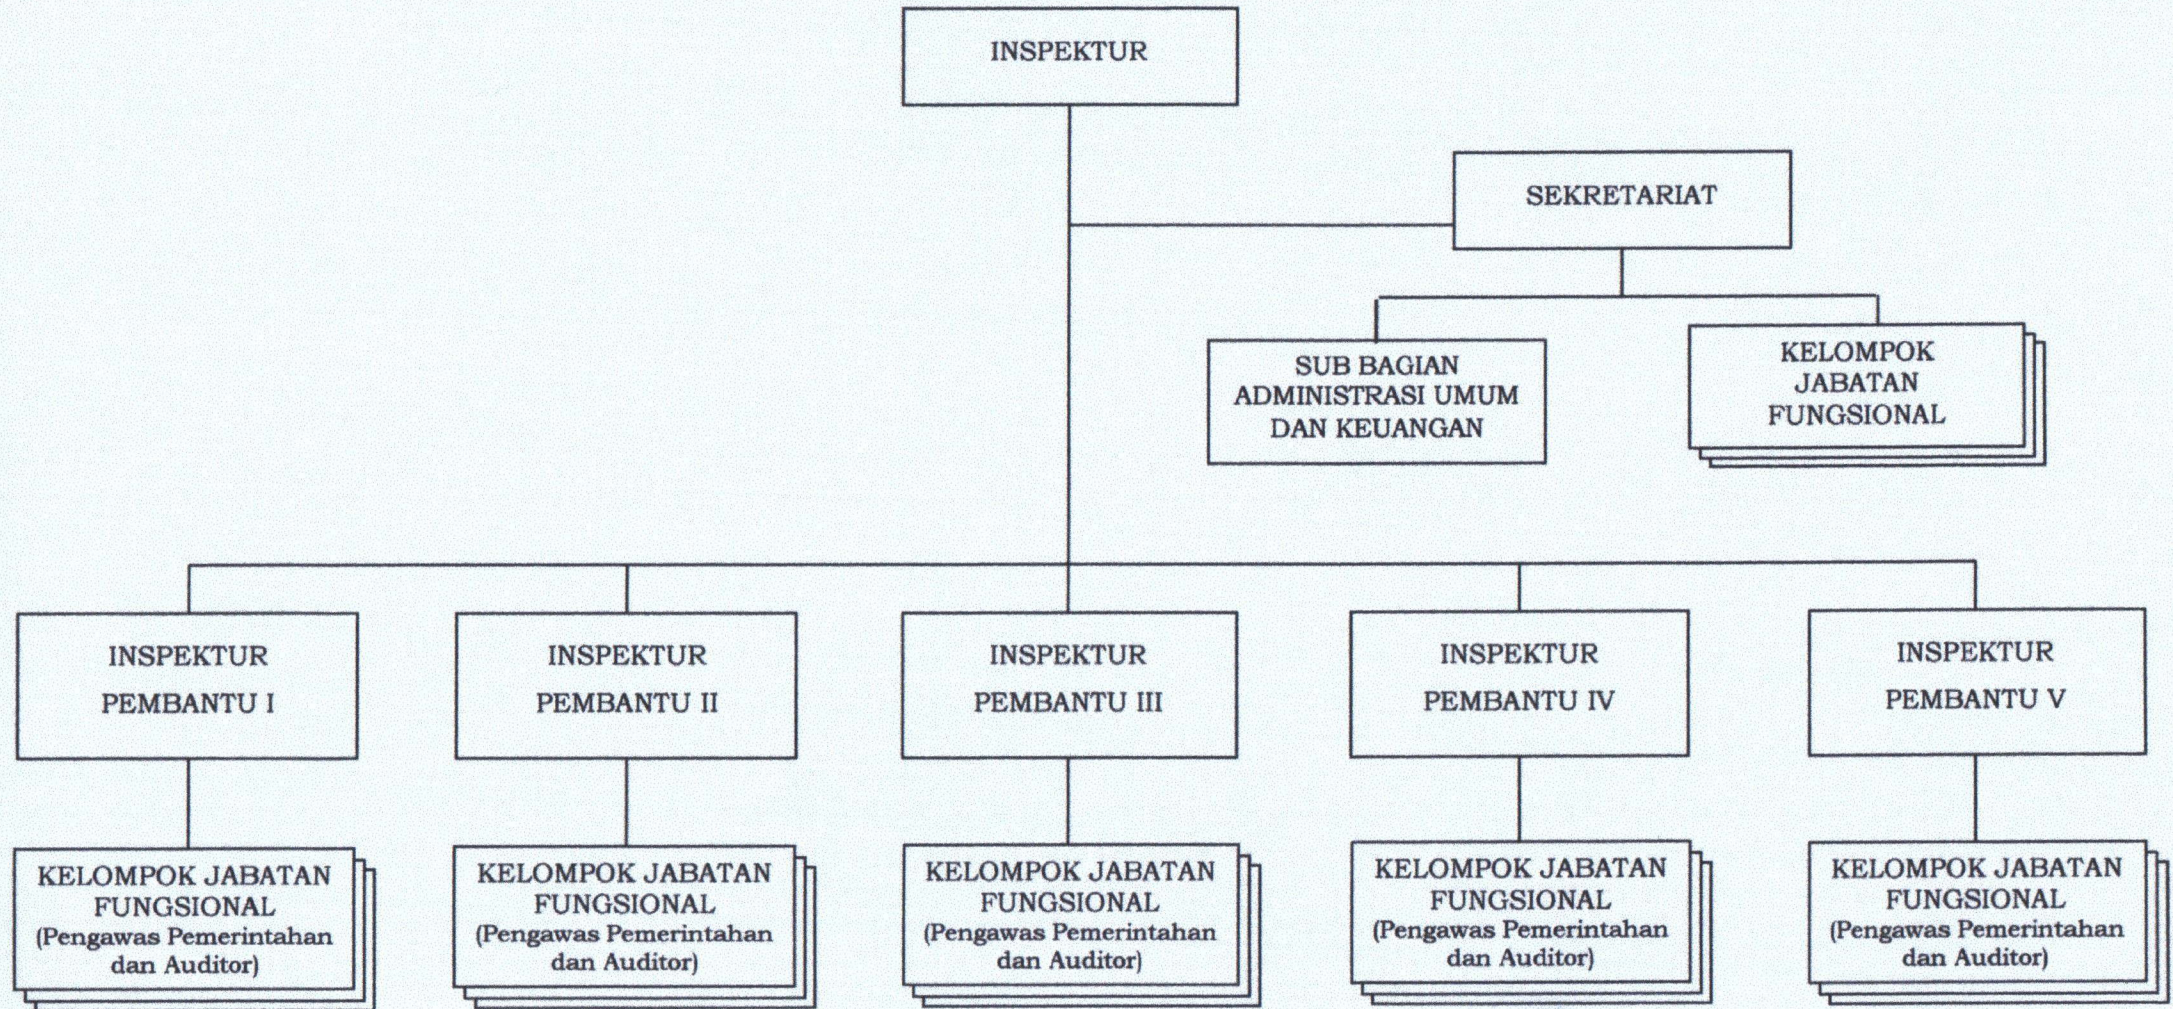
INSPEKTUR

SEKRETARIAT

SUB BAGIAN ADMINISTRASI UMUM DAN KEUANGAN

KELOMPOK JABATAN FUNGSIONAL

INSPEKTUR PEMBANTU I

INSPEKTUR PEMBANTU II

INSPEKTUR PEMBANTU III

INSPEKTUR PEMBANTU IV

INSPEKTUR PEMBANTU V

KELOMPOK JABATAN FUNGSIONAL (Pengawas Pemerintahan dan Auditor)

KELOMPOK JABATAN FUNGSIONAL (Pengawas Pemerintahan dan Auditor)

KELOMPOK JABATAN FUNGSIONAL (Pengawas Pemerintahan dan Auditor)

KELOMPOK JABATAN FUNGSIONAL (Pengawas Pemerintahan dan Auditor)

KELOMPOK JABATAN FUNGSIONAL (Pengawas Pemerintahan dan Auditor)